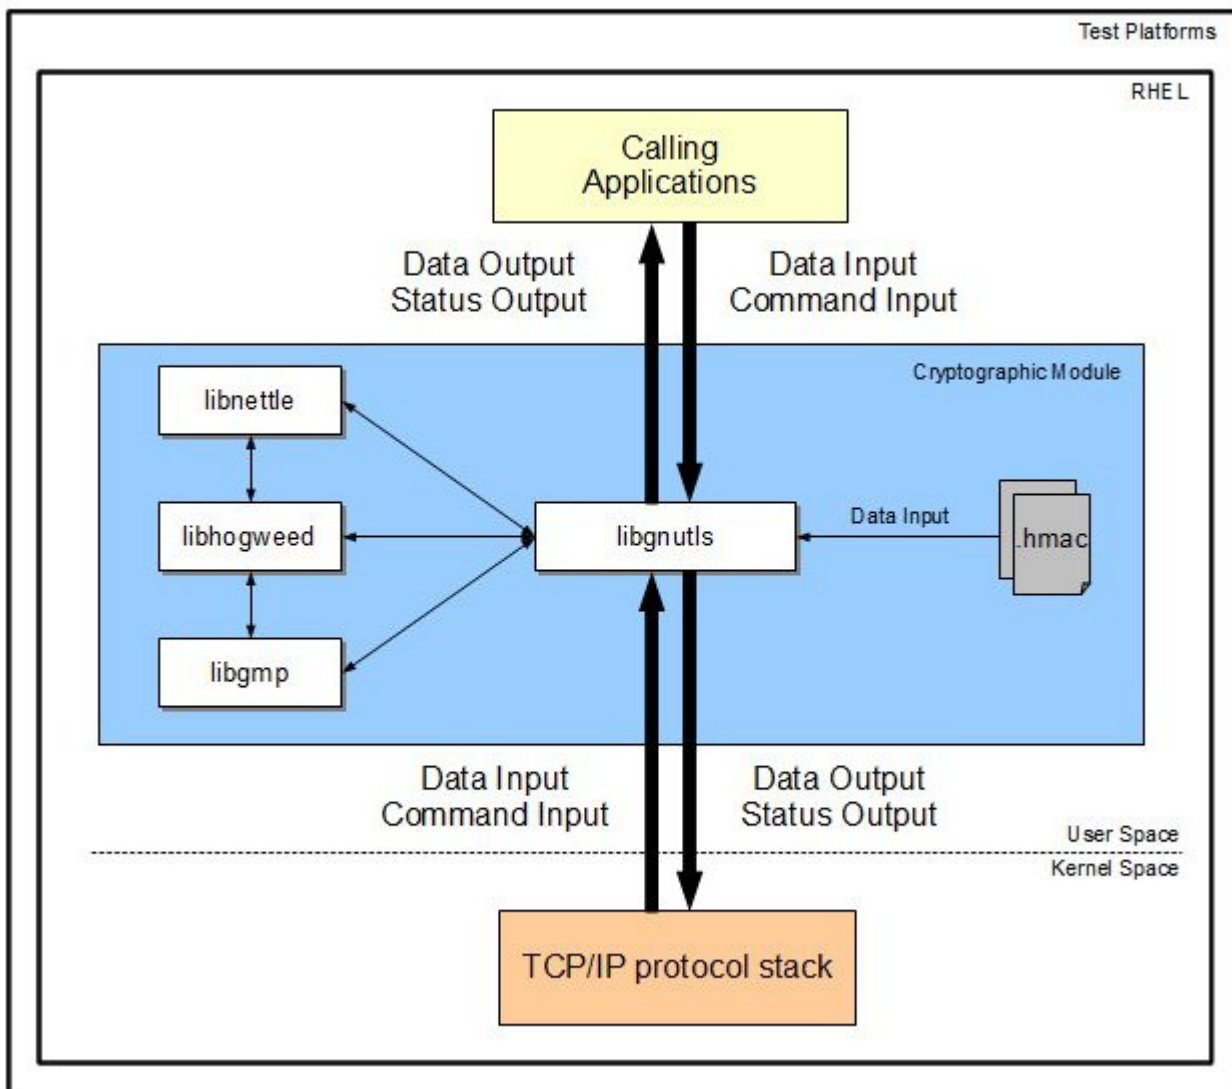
Test Platforms

RHEL

Calling Applications

Data Output
Status Output

Data Input
Command Input

Cryptographic Module

libnettle

libhogweed

libgmp

libgnutls

Data Input

.hmac

Data Input
Command Input

Data Output
Status Output

User Space

Kernel Space

TCP/IP protocol stack